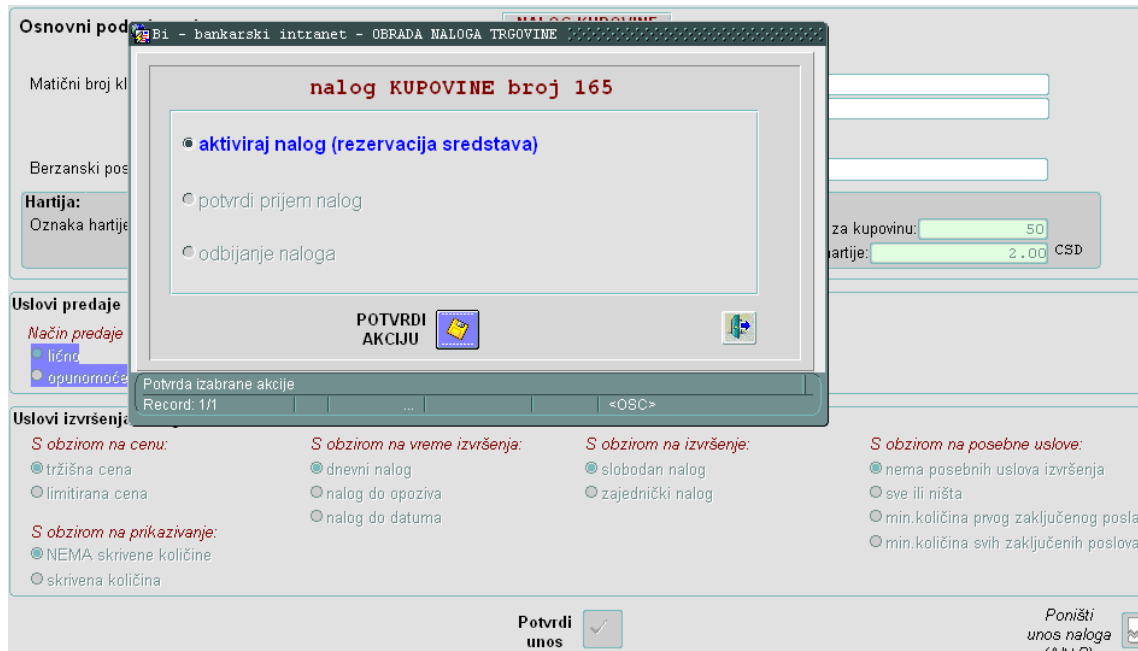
Osnovni pod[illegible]

NALOG KUPOVINE

Bi - bankarski intranet - OBRADA NALOGA TRGOVINE

Matični broj kl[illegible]

Berzanski pos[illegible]

Hartija:
Oznaka hartije

za kupovinu: 50
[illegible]artije: 2.00 CSD

nalog KUPOVINE broj 165

aktiviraj nalog (rezervacija sredstava)

potvrdi prijem nalog

odbijanje naloga

POTVRDI AKCIJU

Uslovi predaje
Način predaje
lično
opunomoće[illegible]

Potvrda izabrane akcije
Record: 1/1 ... <OSC>

Uslovi izvršenja

S obzirom na cenu:
tržišna cena
limitirana cena

S obzirom na prikazivanje:
NEMA skrivene količine
skrivena količina

S obzirom na vreme izvršenja:
dnevni nalog
nalog do opoziva
nalog do datuma

S obzirom na izvršenje:
slobodan nalog
zajednički nalog

S obzirom na posebne uslove:
nema posebnih uslova izvršenja
sve ili ništa
min.količina prvog zaključenog posla
min.količina svih zaključenih poslova

Potvrdi unos

Poništi unos naloga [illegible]